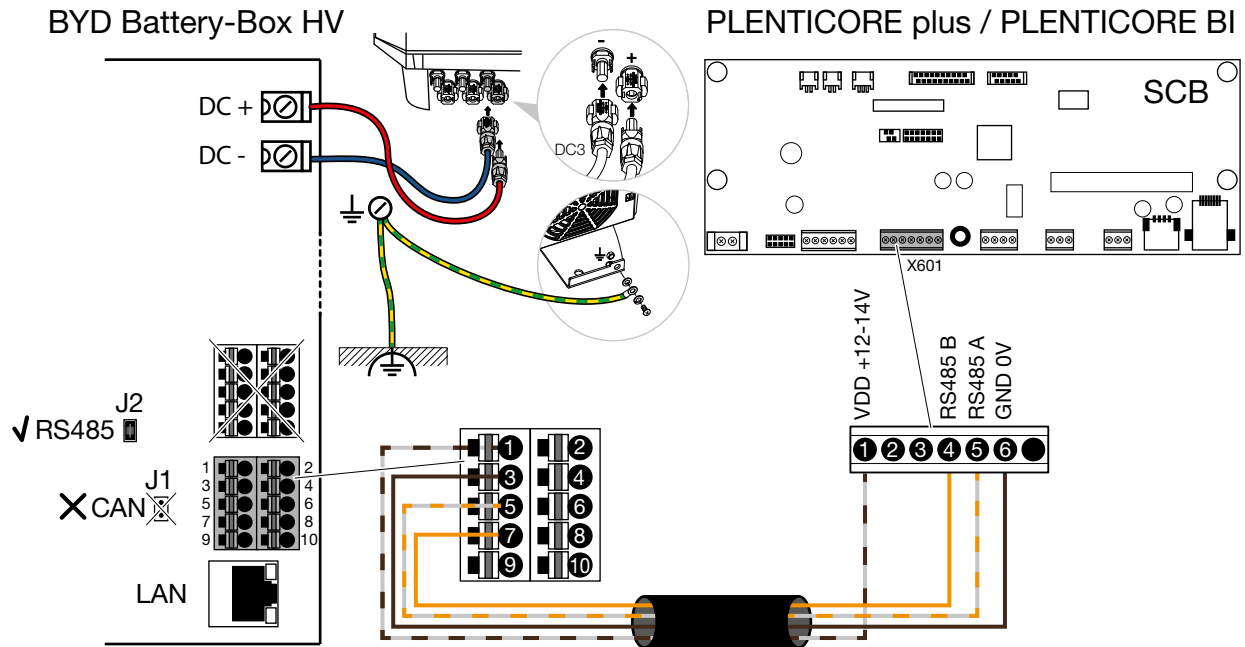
BYD Battery-Box HV

PLENTICORE plus / PLENTICORE BI

SCB

DC +

DC -

DC3

-

+

X601

VDD +12-14V

RS485 B

RS485 A

GND 0V

J2

√ RS485

J1

✕ CAN

1 2
3 4
5 6
7 8
9 10

LAN

1 2
3 4
5 6
7 8
9 10

1 2 3 4 5 6